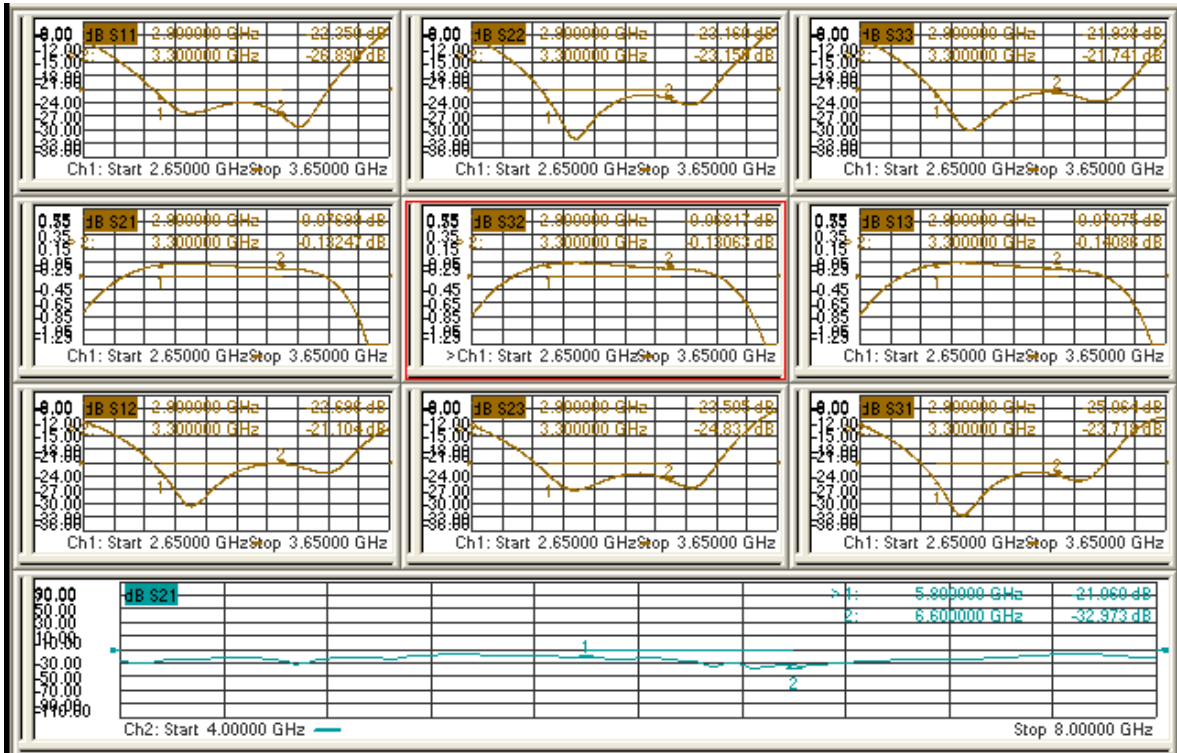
-9.00 dB S11 2.900000 GHz -22.250 dB
-12.00 2: 3.300000 GHz -26.890 dB
-15.00
-18.00
-21.00
-24.00
-27.00
-30.00
-33.00
-36.00
1 2
Ch1: Start 2.65000 GHz Stop 3.65000 GHz

-9.00 dB S22 2.900000 GHz -23.160 dB
-12.00 2: 3.300000 GHz -23.150 dB
-15.00
-18.00
-21.00
-24.00
-27.00
-30.00
-33.00
-36.00
1 2
Ch1: Start 2.65000 GHz Stop 3.65000 GHz

-9.00 dB S33 2.900000 GHz -21.933 dB
-12.00 2: 3.300000 GHz -21.741 dB
-15.00
-18.00
-21.00
-24.00
-27.00
-30.00
-33.00
-36.00
1 2
Ch1: Start 2.65000 GHz Stop 3.65000 GHz

0.55 dB S21 2.900000 GHz -0.07690 dB
0.35 2: 3.300000 GHz -0.13247 dB
0.15
-0.05
-0.25
-0.45
-0.65
-0.85
-1.05
-1.25
1 2
Ch1: Start 2.65000 GHz Stop 3.65000 GHz

0.55 dB S32 2.900000 GHz -0.06817 dB
0.35 2: 3.300000 GHz -0.13063 dB
0.15
-0.05
-0.25
-0.45
-0.65
-0.85
-1.05
-1.25
1 2
>Ch1: Start 2.65000 GHz Stop 3.65000 GHz

0.55 dB S13 2.900000 GHz -0.07075 dB
0.35 2: 3.300000 GHz -0.14086 dB
0.15
-0.05
-0.25
-0.45
-0.65
-0.85
-1.05
-1.25
1 2
Ch1: Start 2.65000 GHz Stop 3.65000 GHz

-9.00 dB S12 2.900000 GHz -22.690 dB
-12.00 2: 3.300000 GHz -21.104 dB
-15.00
-18.00
-21.00
-24.00
-27.00
-30.00
-33.00
-36.00
1 2
Ch1: Start 2.65000 GHz Stop 3.65000 GHz

-9.00 dB S23 2.900000 GHz -23.505 dB
-12.00 2: 3.300000 GHz -24.831 dB
-15.00
-18.00
-21.00
-24.00
-27.00
-30.00
-33.00
-36.00
1 2
Ch1: Start 2.65000 GHz Stop 3.65000 GHz

-9.00 dB S31 2.900000 GHz -25.064 dB
-12.00 2: 3.300000 GHz -23.718 dB
-15.00
-18.00
-21.00
-24.00
-27.00
-30.00
-33.00
-36.00
1 2
Ch1: Start 2.65000 GHz Stop 3.65000 GHz

90.00 dB S21 >1: 5.800000 GHz -21.060 dB
70.00 2: 6.600000 GHz -32.973 dB
50.00
30.00
10.00
-10.00
-30.00
-50.00
-70.00
-90.00
-110.00
1 2
Ch2: Start 4.00000 GHz Stop 8.00000 GHz